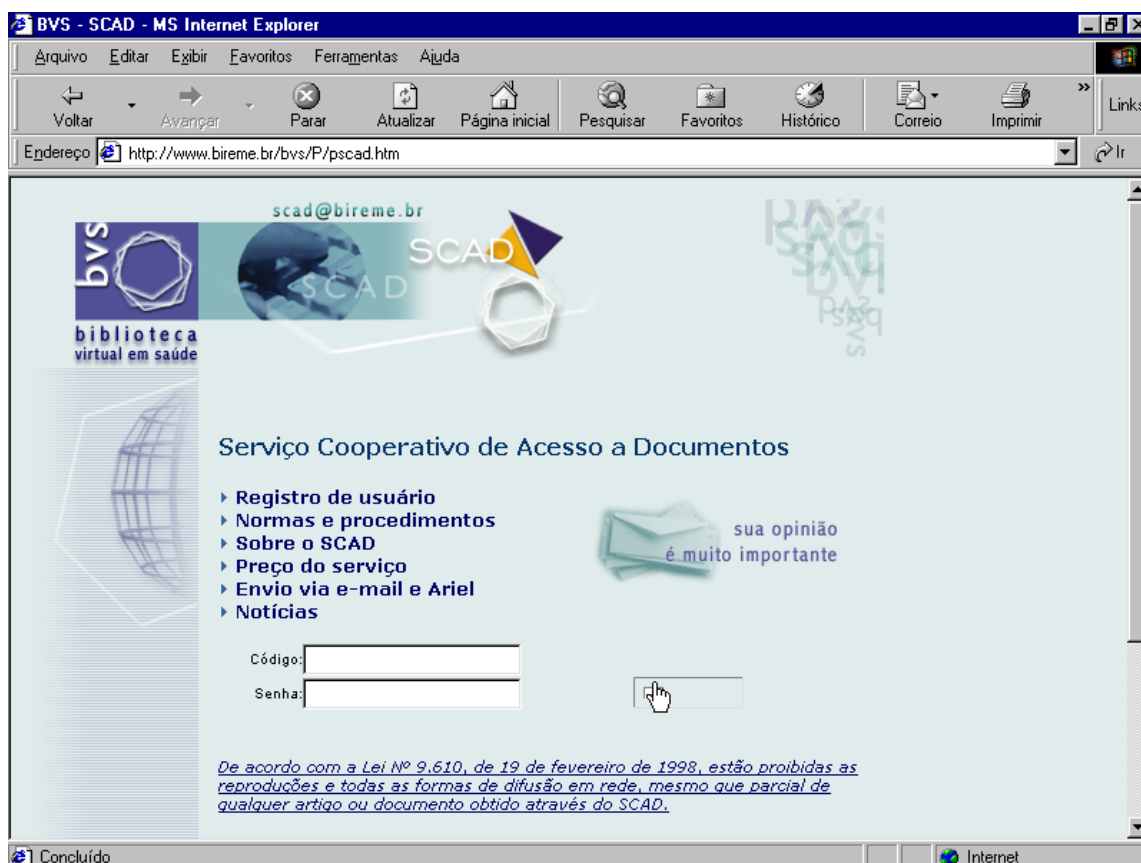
BVS - SCAD - MS Internet Explorer

Arquivo Editar Exibir Favoritos Ferramentas Ajuda

Voltar Avançar Parar Atualizar Página inicial Pesquisar Favoritos Histórico Correio Imprimir Links

Endereço http://www.bireme.br/bvs/P/pscad.htm Ir

scad@bireme.br

bvs

SCAD

SCAD

biblioteca
virtual em saúde

Serviço Cooperativo de Acesso a Documentos

Registro de usuário
Normas e procedimentos
Sobre o SCAD
Preço do serviço
Envio via e-mail e Ariel
Notícias

sua opinião é muito importante

Código:

Senha:

De acordo com a Lei Nº 9.610, de 19 de fevereiro de 1998, estão proibidas as reproduções e todas as formas de difusão em rede, mesmo que parcial de qualquer artigo ou documento obtido através do SCAD.

Concluído

Internet